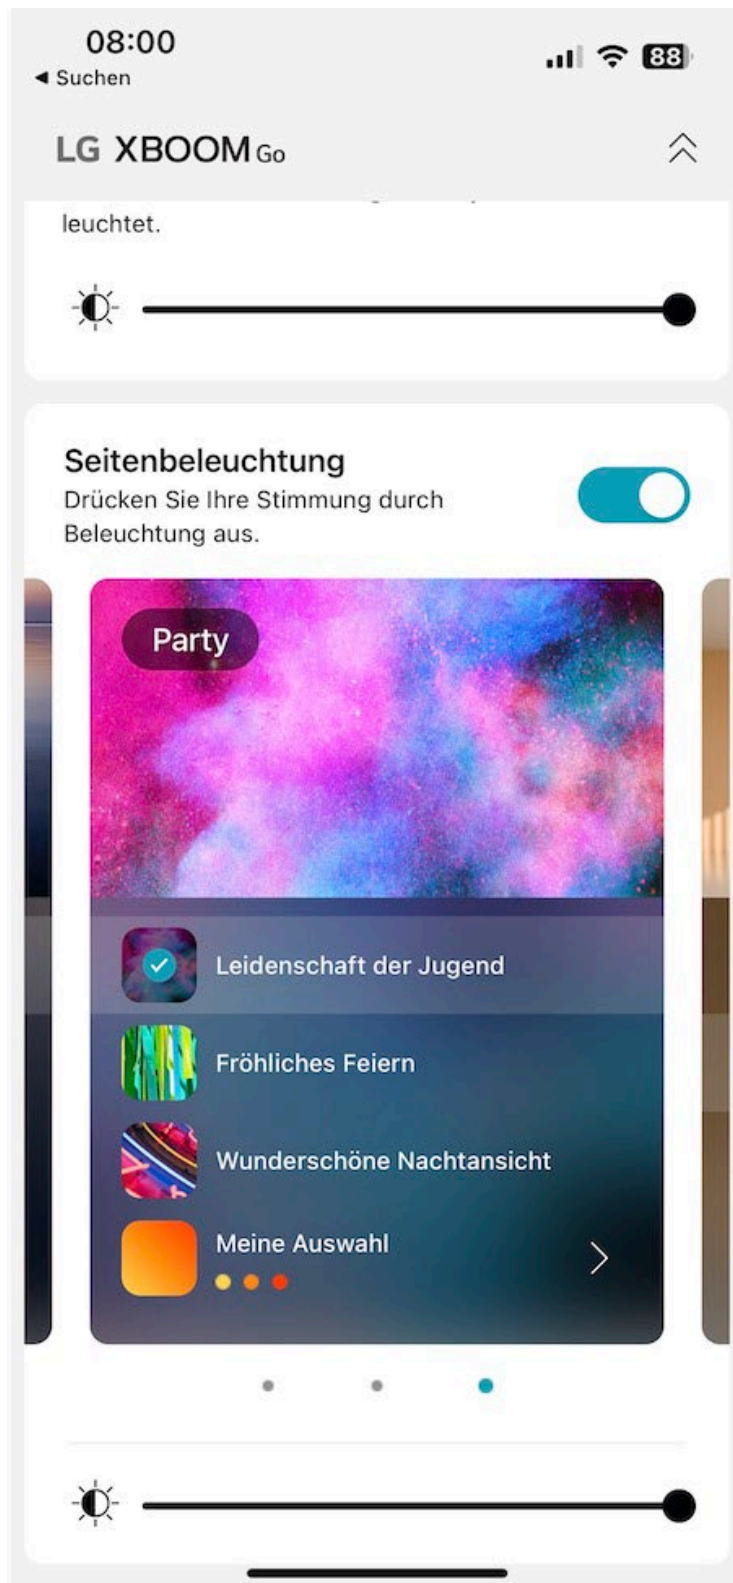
08:00
◂ Suchen
88

LG XBOOM Go

leuchtet.

Seitenbeleuchtung
Drücken Sie Ihre Stimmung durch Beleuchtung aus.

Party

Leidenschaft der Jugend

Fröhliches Feiern

Wunderschöne Nachtansicht

Meine Auswahl